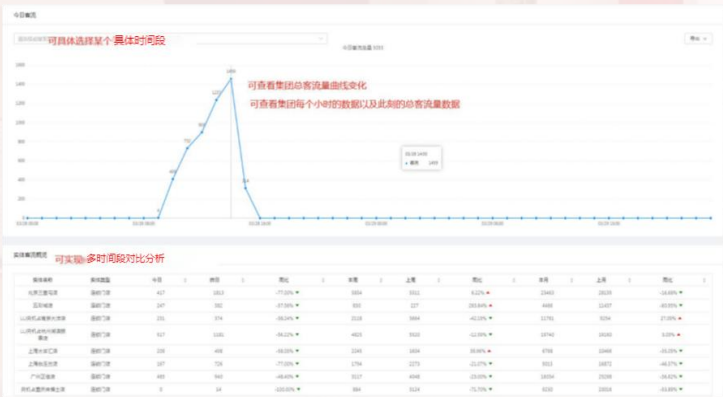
今日客流

可具体选择某个具体时间段

今日客流总量 4315

导出

1600
1400
1200
1000
800
600
400
200
0

1455

可查看集团总客流量曲线变化

可查看集团每个小时的数据以及此刻的总客流量数据

03-08 14:00
客流 1455

集团客流概况

可实现多时间段对比分析

| 门店名称 | 门店类型 | 今日 | 昨日 | 同比 | 本周 | 上周 | 环比 | 本月 | 上月 | 环比 |
|---|---|---|---|---|---|---|---|---|---|---|
| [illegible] | 直营门店 | 417 | 1813 | -77.00% | 5854 | 5921 | -1.12% | 23463 | 28026 | -16.68% |
| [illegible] | 直营门店 | 247 | 392 | -37.00% | 553 | 227 | 243.64% | 4466 | 11457 | -60.95% |
| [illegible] | 直营门店 | 231 | 374 | -38.24% | 3218 | 5664 | -43.19% | 11781 | 9294 | 27.08% |
| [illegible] | 直营门店 | 917 | 1181 | -34.12% | 4803 | 5510 | -12.83% | 19740 | 18180 | 8.58% |
| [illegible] | 直营门店 | 228 | 408 | -44.12% | 3349 | 1604 | 108.80% | 8768 | 10466 | -16.22% |
| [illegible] | 直营门店 | 167 | 728 | -77.06% | 1794 | 2273 | -21.07% | 9313 | 16871 | -44.87% |
| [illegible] | 直营门店 | 485 | 940 | -48.40% | 3117 | 4048 | -23.00% | 18054 | 29299 | -38.42% |
| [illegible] | 直营门店 | 0 | 14 | -100.00% | 864 | 3124 | -72.75% | 8263 | 19016 | -56.55% |